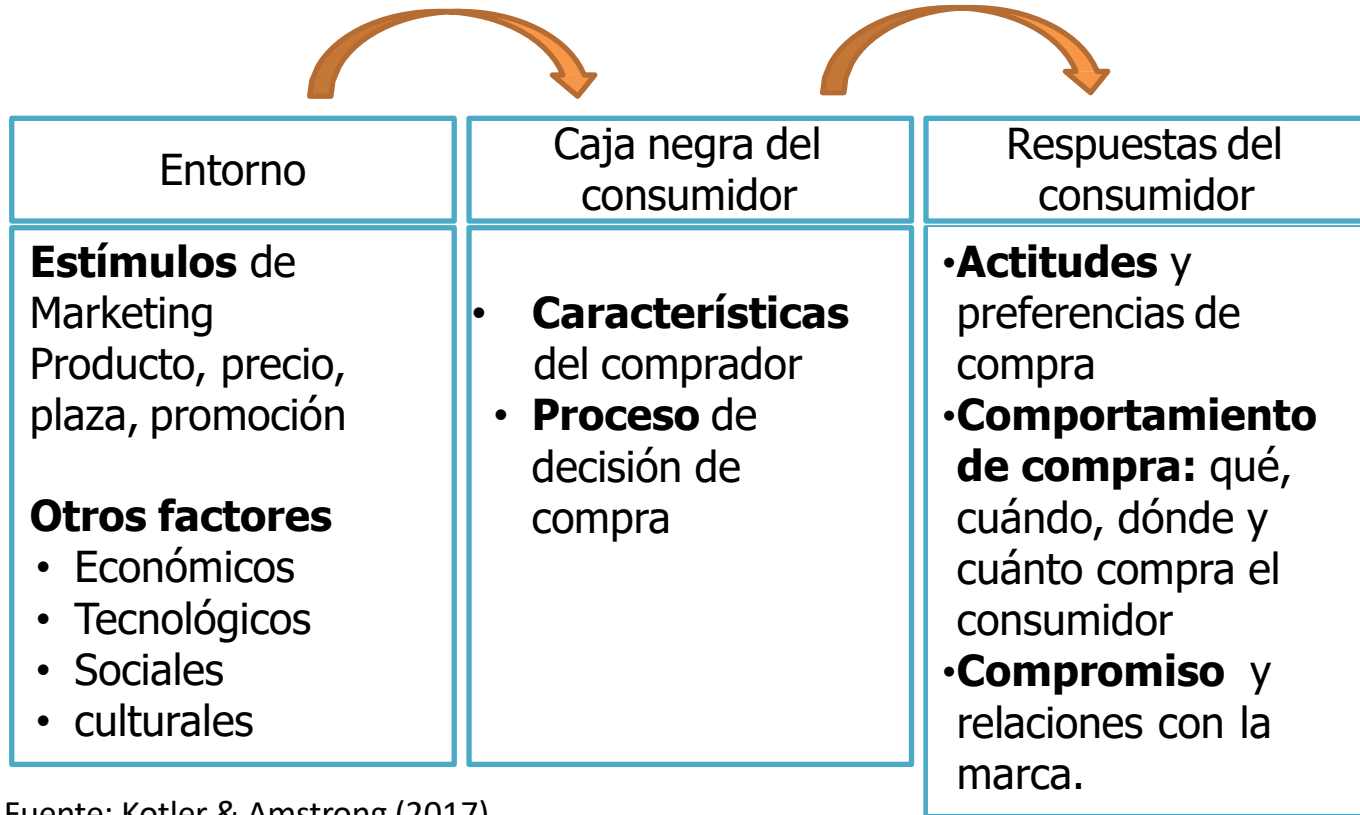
Entorno

Estímulos de Marketing Producto, precio, plaza, promoción

Otros factores
- Económicos
- Tecnológicos
- Sociales
- culturales

Caja negra del consumidor

- Características del comprador
- Proceso de decisión de compra

Respuestas del consumidor

- Actitudes y preferencias de compra
- Comportamiento de compra: qué, cuándo, dónde y cuánto compra el consumidor
- Compromiso y relaciones con la marca.

Fuente: Kotler & Amstrong (2017)